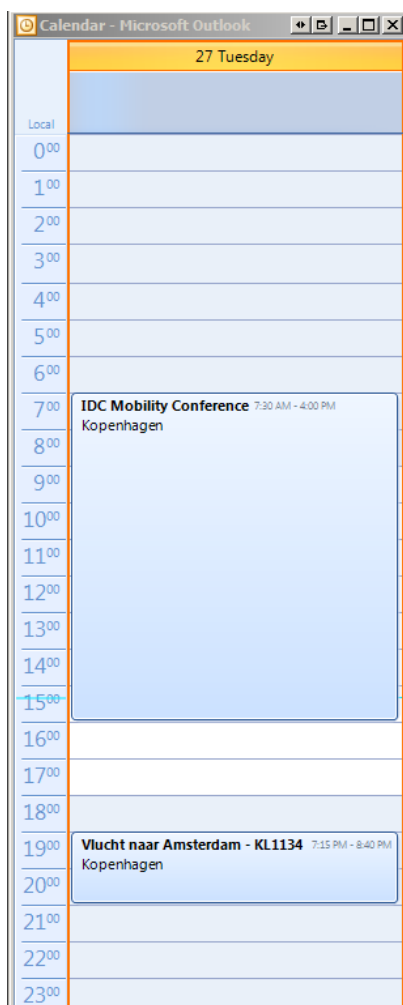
Calendar - Microsoft Outlook

27 Tuesday

Local

$0^{00}$
$1^{00}$
$2^{00}$
$3^{00}$
$4^{00}$
$5^{00}$
$6^{00}$
$7^{00}$
$8^{00}$
$9^{00}$
$10^{00}$
$11^{00}$
$12^{00}$
$13^{00}$
$14^{00}$
$15^{00}$
$16^{00}$
$17^{00}$
$18^{00}$
$19^{00}$
$20^{00}$
$21^{00}$
$22^{00}$
$23^{00}$

IDC Mobility Conference 7:30 AM - 4:00 PM
Kopenhagen

Vlucht naar Amsterdam - KL1134 7:15 PM - 8:40 PM
Kopenhagen